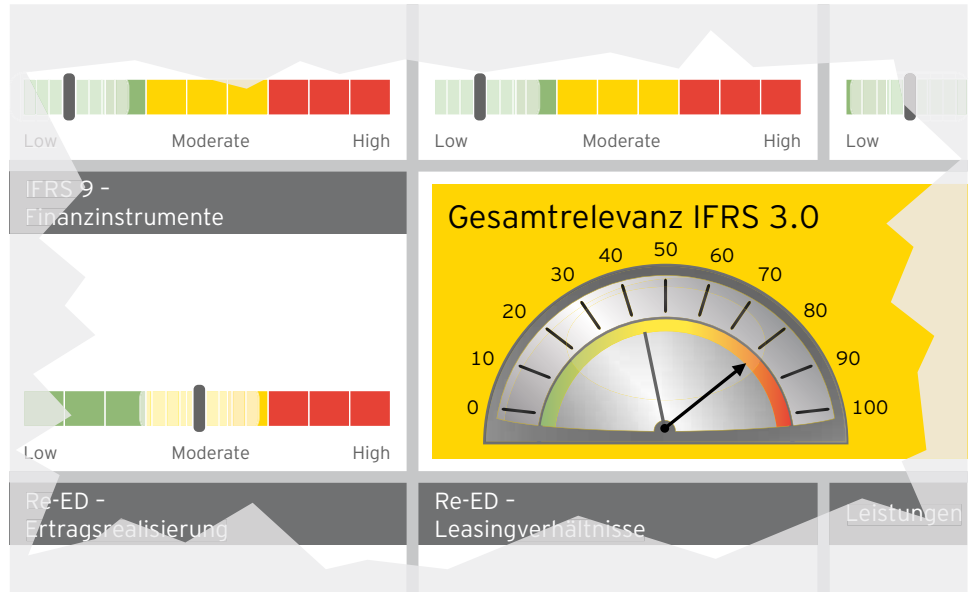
Low Moderate High

Low Moderate High

Low

IFRS 9 – Finanzinstrumente

Gesamtrelevanz IFRS 3.0

0 10 20 30 40 50 60 70 80 90 100

Low Moderate High

Re-ED – Ertragsrealisierung

Re-ED – Leasingverhältnisse

Leistungen